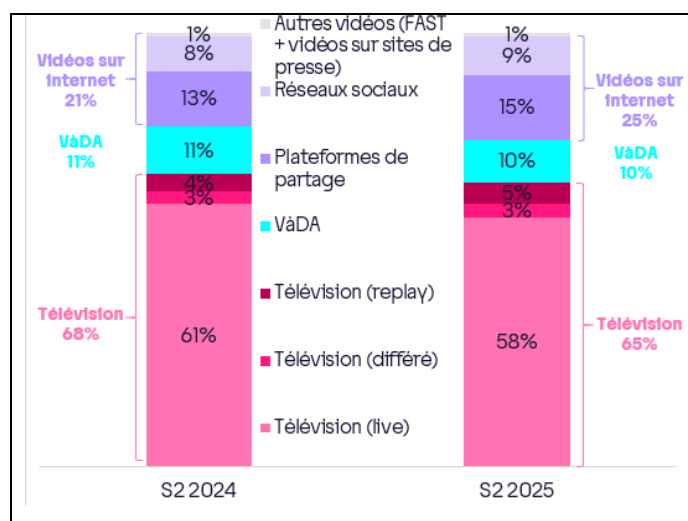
Vidéos sur internet 21%

VàDA 11%

Télévision 68%

1%
8%
13%
11%
4%
3%
61%

S2 2024

Autres vidéos (FAST + vidéos sur sites de presse)

Réseaux sociaux

Plateformes de partage

VàDA

Télévision (replay)

Télévision (différé)

Télévision (live)

1%
9%
15%
10%
5%
3%
58%

S2 2025

Vidéos sur internet 25%

VàDA 10%

Télévision 65%